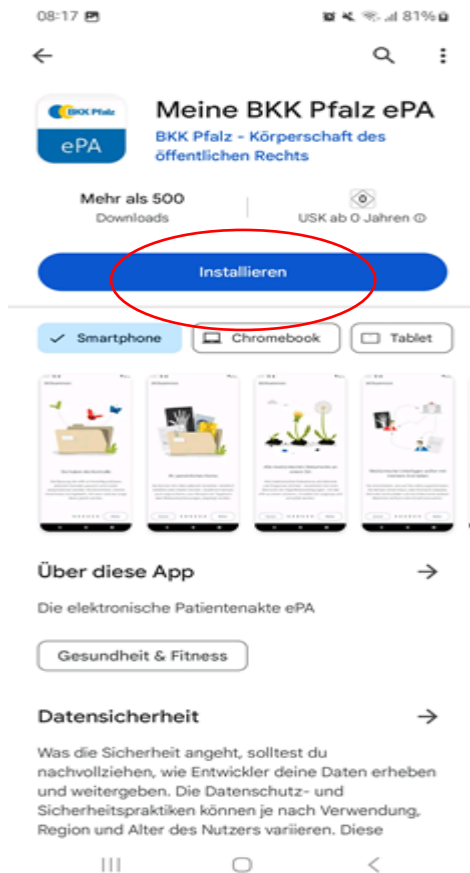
08:17

81%

BKK Pfalz

ePA

Meine BKK Pfalz ePA

BKK Pfalz - Körperschaft des öffentlichen Rechts

Mehr als 500
Downloads

USK ab 0 Jahren

Installieren

Smartphone

Chromebook

Tablet

Über diese App

Die elektronische Patientenakte ePA

Gesundheit & Fitness

Datensicherheit

Was die Sicherheit angeht, solltest du nachvollziehen, wie Entwickler deine Daten erheben und weitergeben. Die Datenschutz- und Sicherheitspraktiken können je nach Verwendung, Region und Alter des Nutzers variieren. Diese